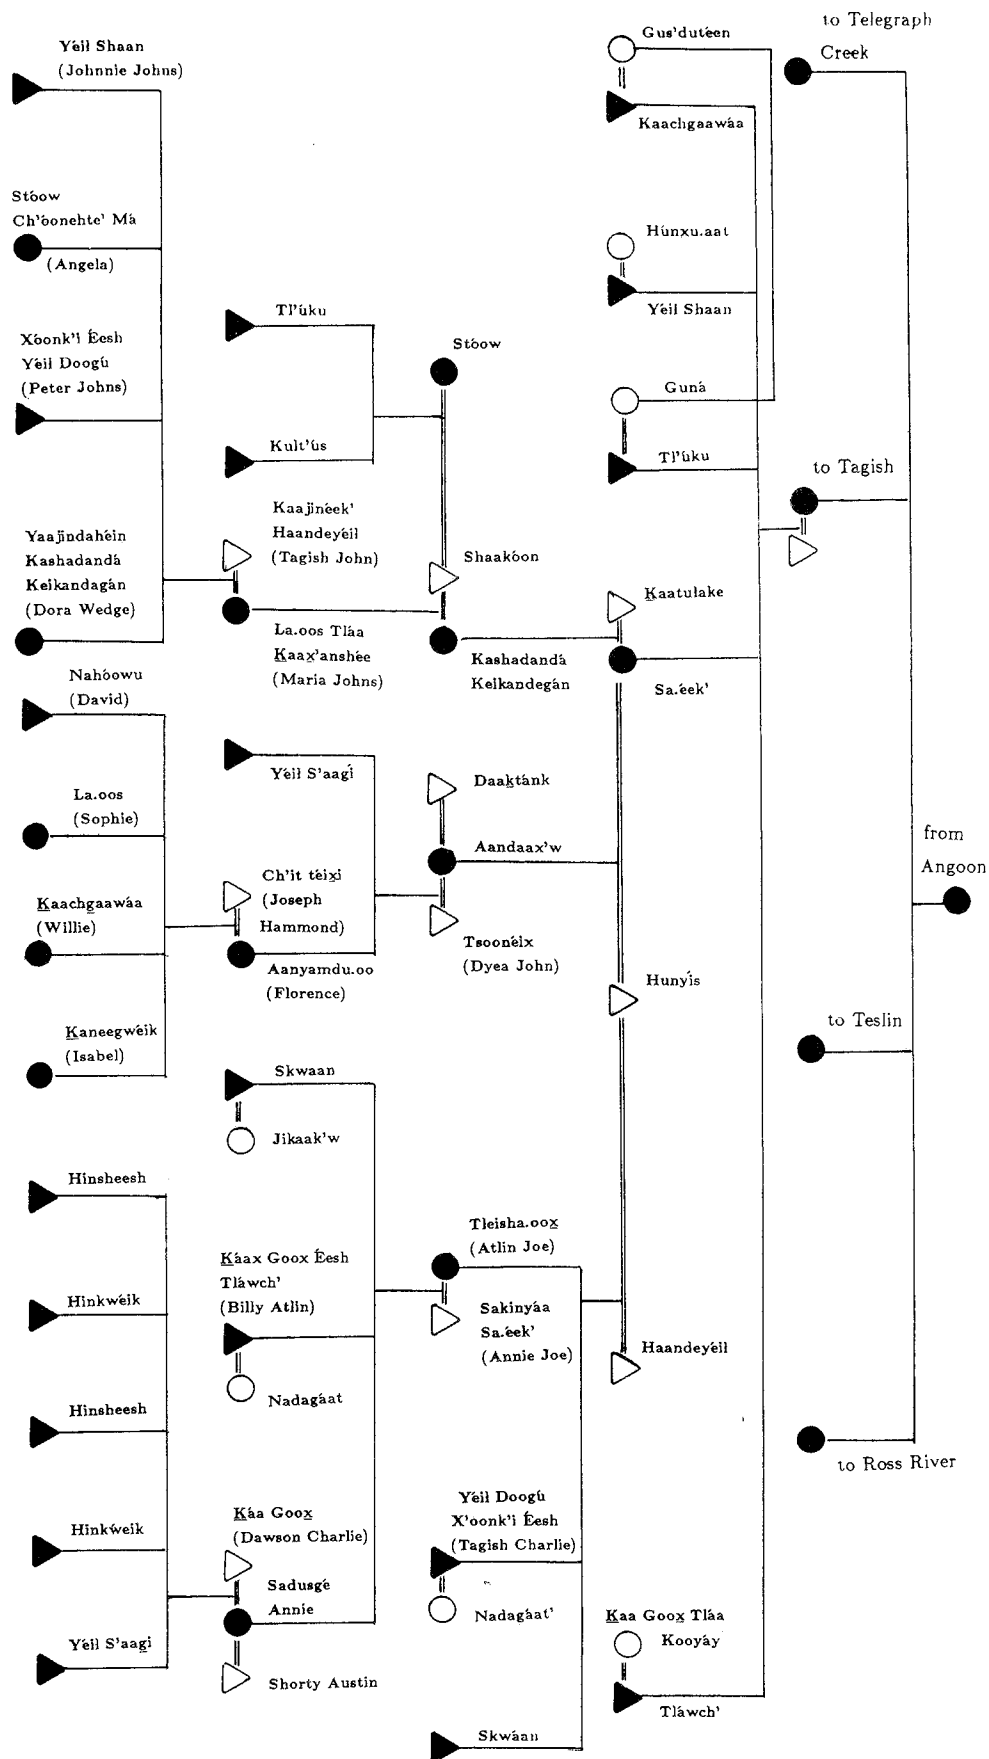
Yéil Shaan
(Johnnie Johns)

Stóow
Ch'óonehte' Má
(Angela)

Xóonk'i Éesh
Yéil Doogú
(Peter Johns)

Yaajindahéin
Kashadandá
Keikandagán
(Dora Wedge)

Tl'úku

Kult'ús

Kaajinéek'
Haandeyéil
(Tagish John)

La.oos Tláa
Kaax'anshée
(Maria Johns)

Stóow

Shaakóon

Kashadandá
Keikandegán

Gus'dutéen

Kaachgaawáa

Húnxu.aat

Yéil Shaan

Guná

Tl'úku

Kaatulake

Sa.éek'

to Telegraph
Creek

to Tagish

from
Angoon

to Teslin

to Ross River

Nahóowu
(David)

La.oos
(Sophie)

Kaachgaawáa
(Willie)

Kaneegwéik
(Isabel)

Yéil S'aagí

Ch'it téixi
(Joseph
Hammond)

Aanyamdu.oo
(Florence)

Daaktánk

Aandaax'w

Tsoonéix
(Dyea John)

Hunyís

Skwaan

Jikaak'w

Hinsheesh

Hinkwéik

Hinsheesh

Hinkwéik

Yéil S'aagí

Káax Goox Éesh
Tláwch'
(Billy Atlin)

Nadagáat

Káa Goox
(Dawson Charlie)

Sadusgé
Annie

Shorty Austin

Tleisha.oox
(Atlin Joe)

Sakinyáa
Sa.éek'
(Annie Joe)

Haandeyéil

Yéil Doogú
X'oonk'i Éesh
(Tagish Charlie)

Nadagáat'

Skwáan

Kaa Goox Tláa
Kooyáy

Tláwch'